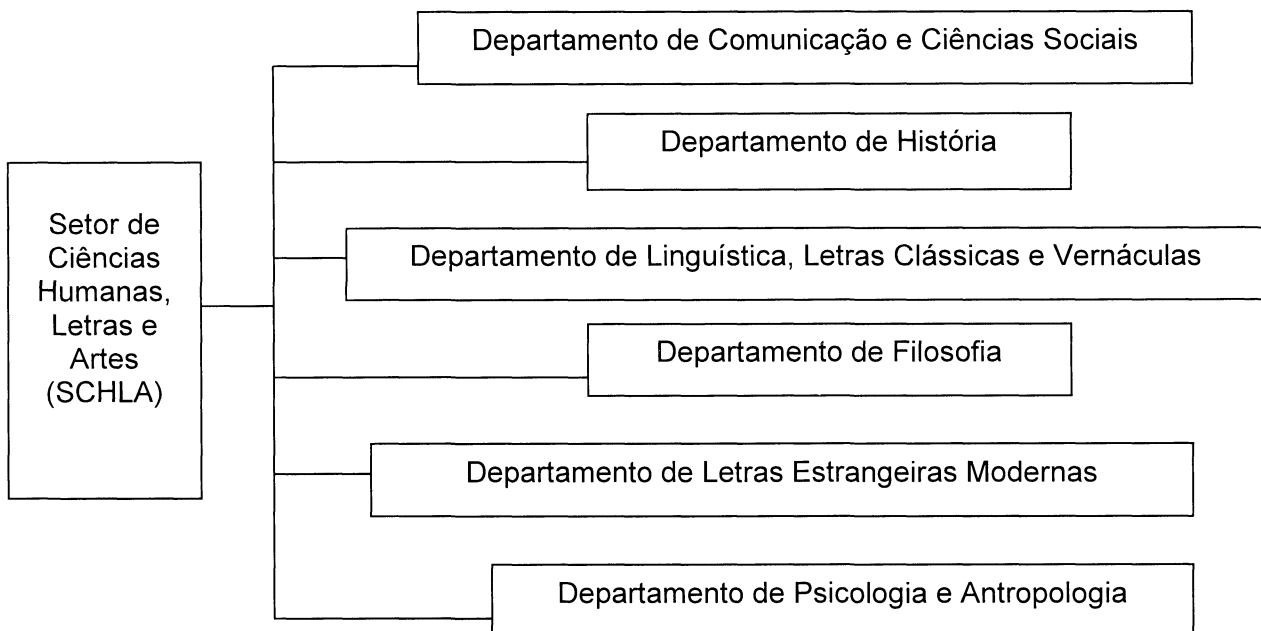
Setor de Ciências Humanas, Letras e Artes (SCHLA)

Departamento de Comunicação e Ciências Sociais

Departamento de História

Departamento de Linguística, Letras Clássicas e Vernáculas

Departamento de Filosofia

Departamento de Letras Estrangeiras Modernas

Departamento de Psicologia e Antropologia